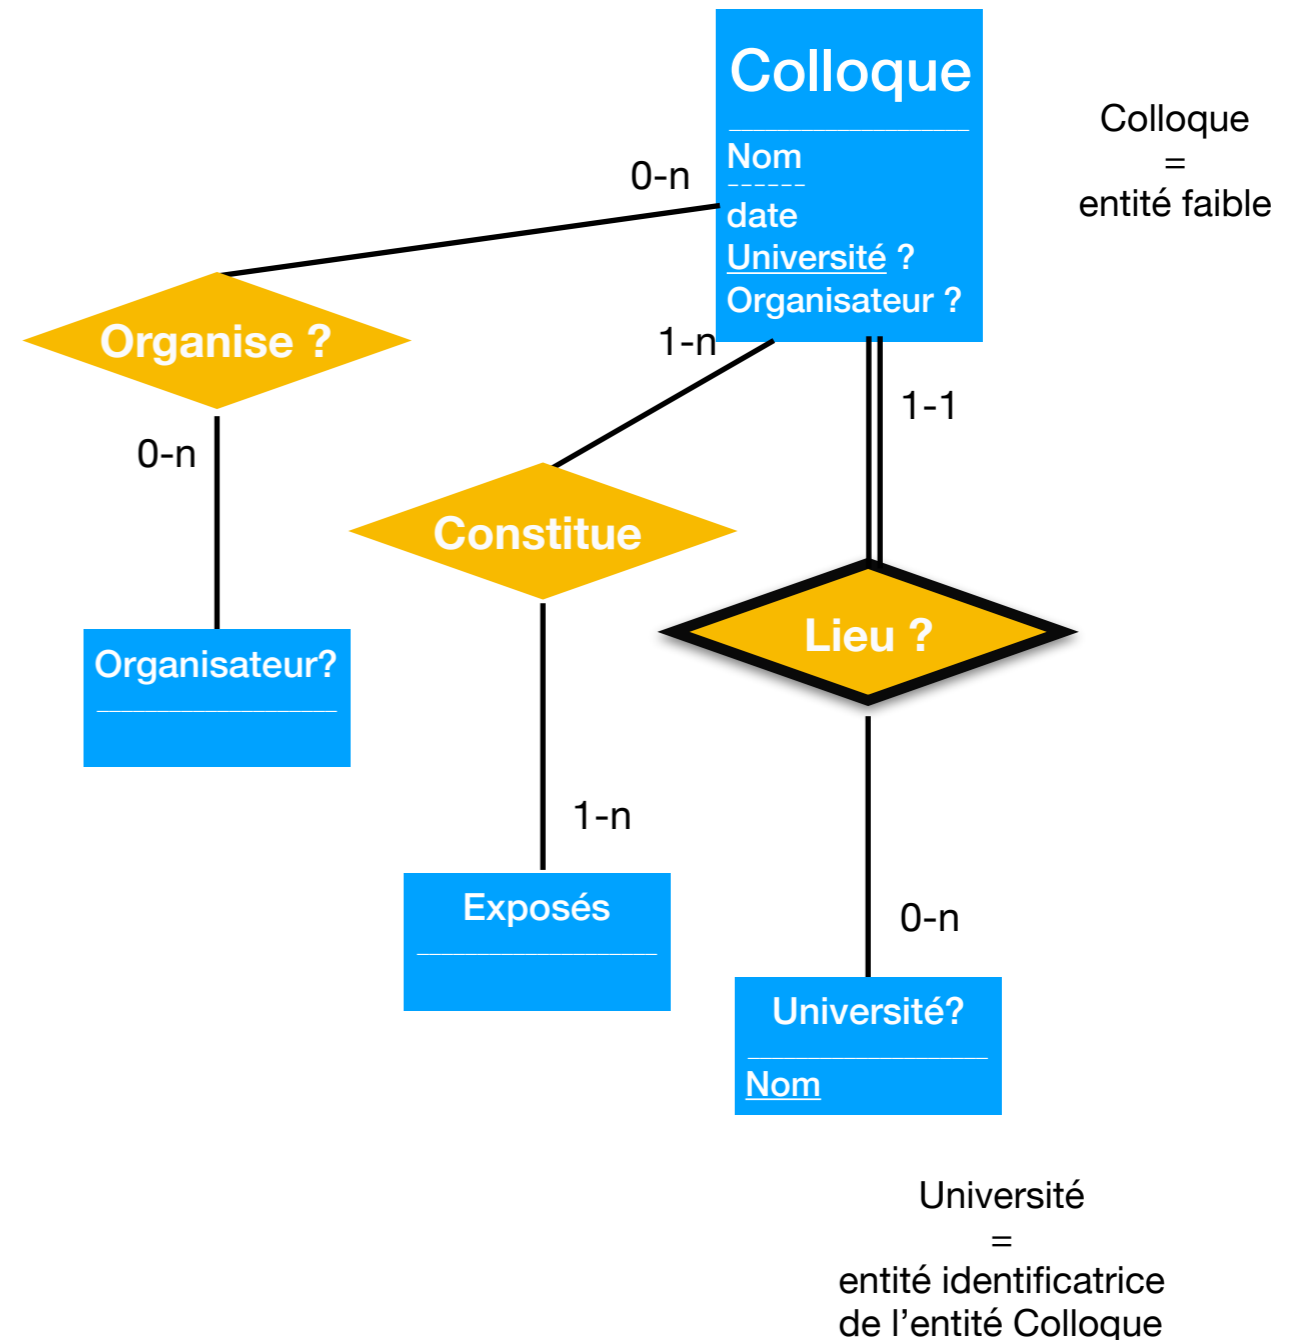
Colloque

Nom
date
Université ?
Organisateur ?

Colloque
=
entité faible

0-n

Organise ?

1-n

1-1

0-n

Constitue

Lieu ?

Organisateur?

1-n

Exposés

0-n

Université?

Nom

Université
=
entité identificatrice
de l'entité Colloque